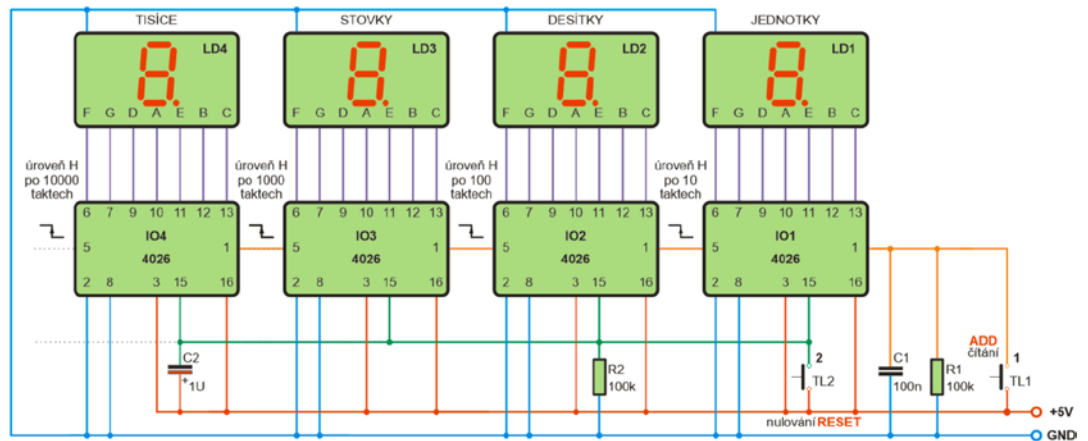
TISÍCE
LD4
F G D A E B C
STOVKY
LD3
F G D A E B C
DESÍTKY
LD2
F G D A E B C
JEDNOTKY
LD1
F G D A E B C

úroveň H po 10000 taktech
úroveň H po 1000 taktech
úroveň H po 100 taktech
úroveň H po 10 taktech

6 7 9 10 11 12 13
5 IO4 4026 1
2 8 3 15 16

6 7 9 10 11 12 13
5 IO3 4026 1
2 8 3 15 16

6 7 9 10 11 12 13
5 IO2 4026 1
2 8 3 15 16

6 7 9 10 11 12 13
5 IO1 4026 1
2 8 3 15 16

C2
+
1U
R2
100k
2
TL2
nulování RESET
C1
100n
R1
100k
ADD
čítání
1
TL1
+5V
GND